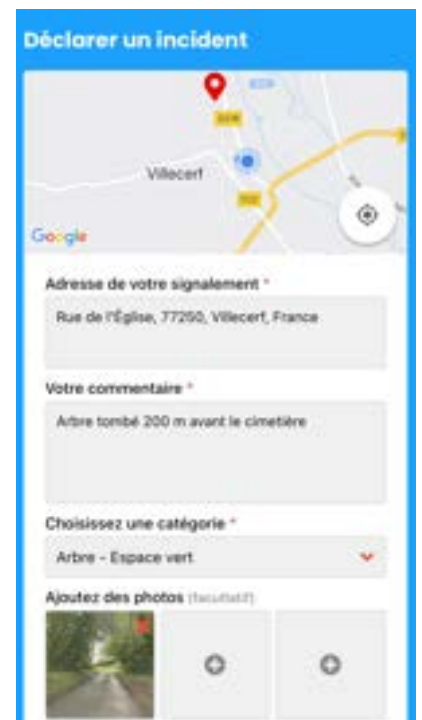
Déclarer un incident

Villecerf

Google

Adresse de votre signalement *

Rue de l'Église, 77250, Villecerf, France

Votre commentaire *

Arbre tombé 200 m avant le cimetière

Choisissez une catégorie *

Arbre - Espace vert

Ajoutez des photos (facultatif)